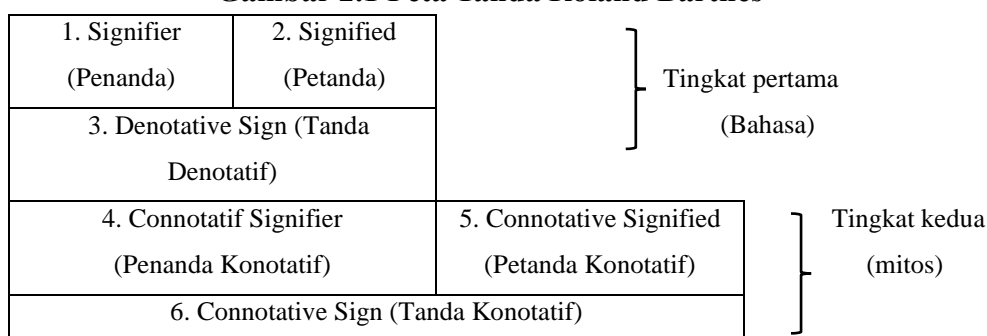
Gambar 2.1 Peta Tanda Roland Barthes

| 1. Signifier (Penanda) | 2. Signified (Petanda) |
|---|---|
| 3. Denotative Sign (Tanda Denotatif) | |

Tingkat pertama (Bahasa)

| 4. Connotatif Signifier (Penanda Konotatif) | 5. Connotative Signified (Petanda Konotatif) |
|---|---|
| 6. Connotative Sign (Tanda Konotatif) | |

Tingkat kedua (mitos)